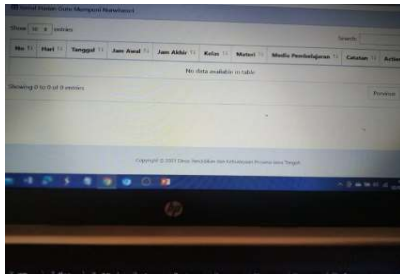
Jurnal Harian Guru Mengajar Pembelajaran

Show 10 entries

Search:

| No | Hari | Tanggal | Jam Awal | Jam Akhir | Kelas | Materi | Media Pembelajaran | Catatan | Aksi |
|---|---|---|---|---|---|---|---|---|---|
| No data available in table |  |  |  |  |  |  |  |  |  |

Showing 0 to 0 of 0 entries

Previous

Copyright © 2021 Dinas Pendidikan dan Kebudayaan Provinsi Jawa Tengah

hp